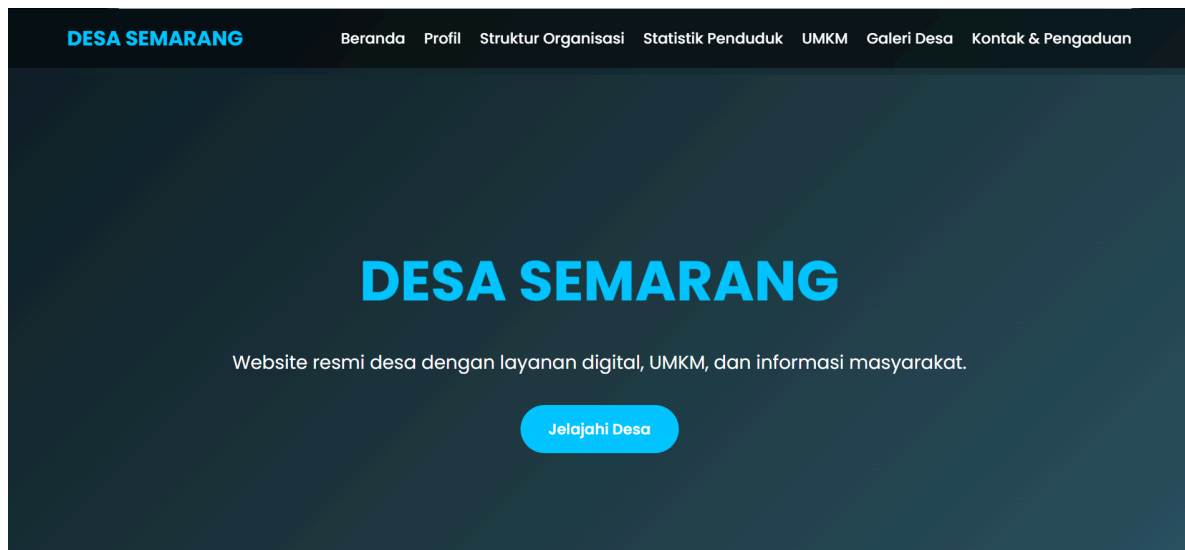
DESA SEMARANG

Beranda Profil Struktur Organisasi Statistik Penduduk UMKM Galeri Desa Kontak & Pengaduan

DESA SEMARANG

Website resmi desa dengan layanan digital, UMKM, dan informasi masyarakat.

Jelajahi Desa